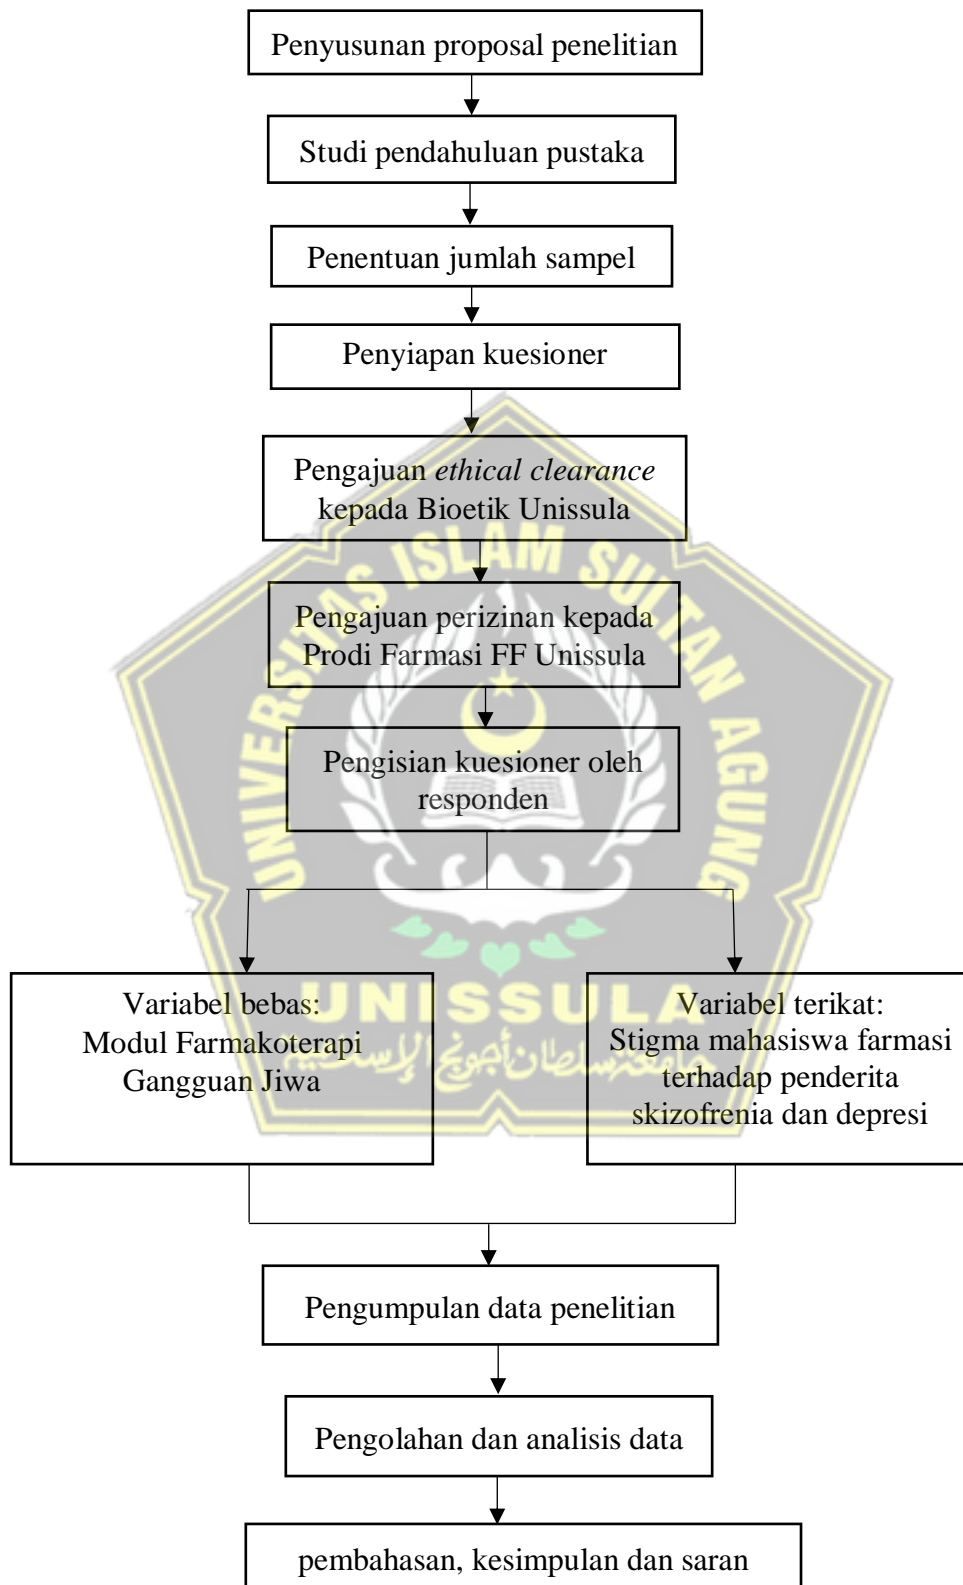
Penyusunan proposal penelitian

Studi pendahuluan pustaka

Penentuan jumlah sampel

Penyiapan kuesioner

Pengajuan *ethical clearance* kepada Bioetik Unissula

Pengajuan perizinan kepada Prodi Farmasi FF Unissula

Pengisian kuesioner oleh responden

Variabel bebas: Modul Farmakoterapi Gangguan Jiwa

Variabel terikat: Stigma mahasiswa farmasi terhadap penderita skizofrenia dan depresi

Pengumpulan data penelitian

Pengolahan dan analisis data

pembahasan, kesimpulan dan saran

UNIVERSITAS ISLAM SULTAN AGUNG

UNISSULA

جامعة سلطان أجونج الإسلامية